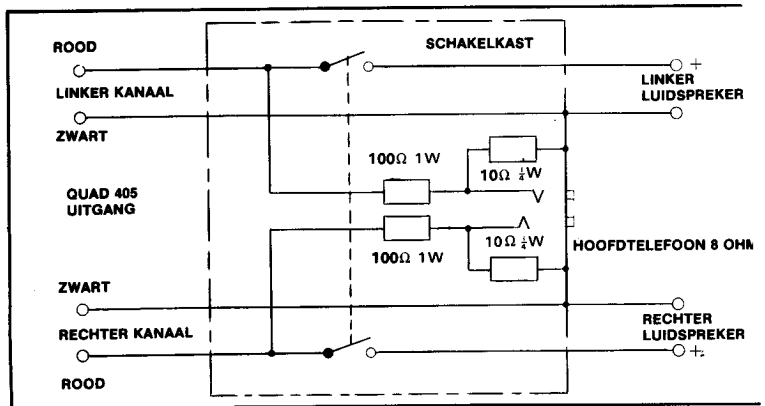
ROOD

LINKER KANAAL

ZWART

SCHAKELKAST

+

LINKER LUIDSPREKER

$100\Omega$ 1W

$10\Omega$ $\frac{1}{4}$W

QUAD 405 UITGANG

$100\Omega$ 1W

$10\Omega$ $\frac{1}{4}$W

HOOFDTELEFOON 8 OHM

ZWART

RECHTER KANAAL

ROOD

RECHTER LUIDSPREKER

+